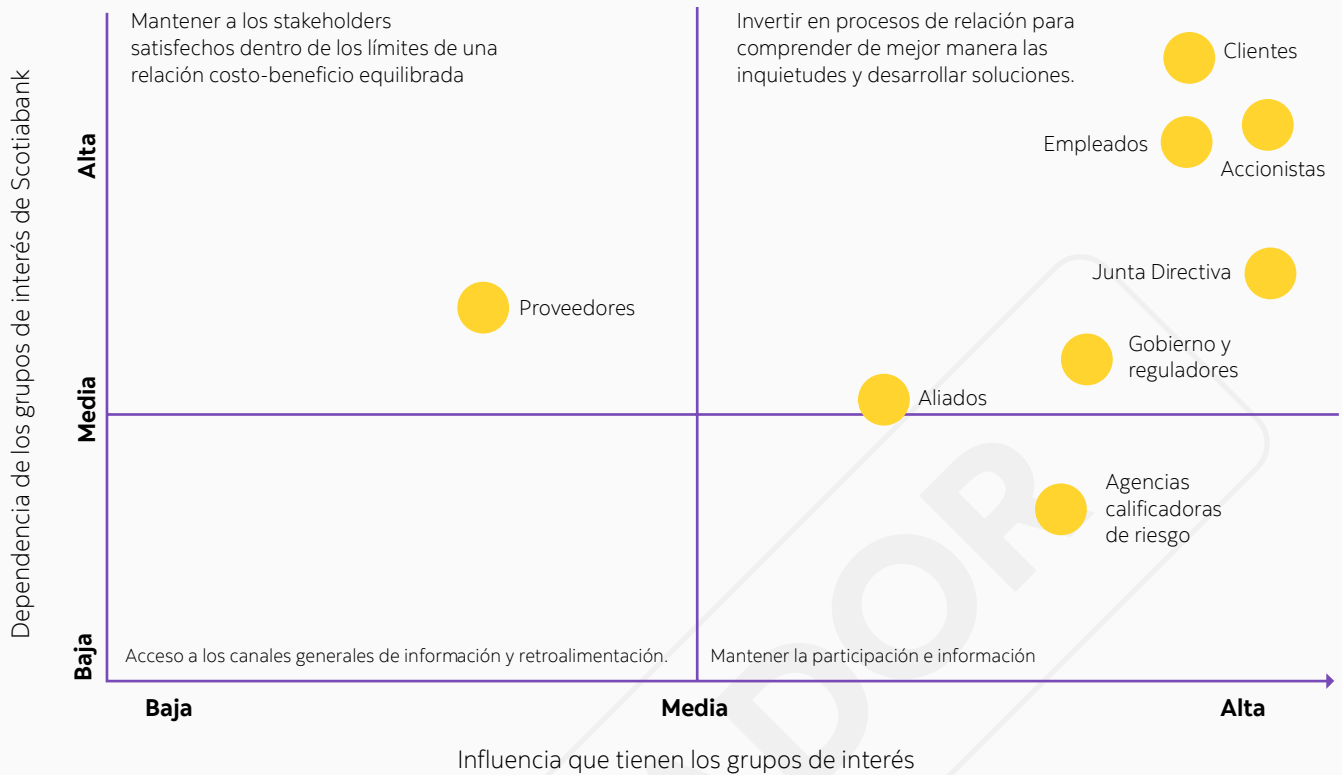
Dependencia de los grupos de interés de Scotiabank

Alta

Media

Baja

Mantener a los stakeholders satisfechos dentro de los límites de una relación costo-beneficio equilibrada

Invertir en procesos de relación para comprender de mejor manera las inquietudes y desarrollar soluciones.

Clientes

Empleados

Accionistas

Junta Directiva

Proveedores

Gobierno y reguladores

Aliados

Agencias calificadoras de riesgo

Acceso a los canales generales de información y retroalimentación.

Mantener la participación e información

Baja

Media

Alta

Influencia que tienen los grupos de interés

DOR